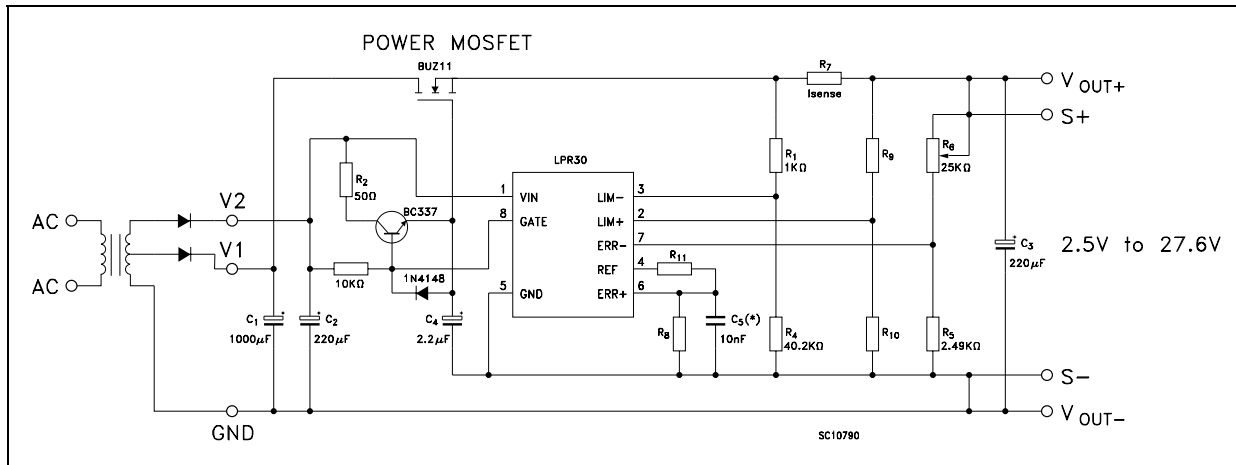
POWER MOSFET
BUZ11
$R_7$
Isense
V OUT+
S+
LPR30
$R_2$
50Ω
$R_1$
1KΩ
$R_9$
$R_6$
25KΩ
AC
V2
BC337
1 VIN
8 GATE
LIM− 3
LIM+ 2
ERR− 7
REF 4
ERR+ 6
5 GND
AC
V1
10KΩ
1N4148
$R_{11}$
$C_3$
220μF
2.5V to 27.6V
$C_1$
1000μF
$C_2$
220μF
$C_4$
2.2μF
$R_8$
$C_5$(*)
10nF
$R_4$
40.2KΩ
$R_{10}$
$R_5$
2.49KΩ
S−
GND
V OUT−
SC10790